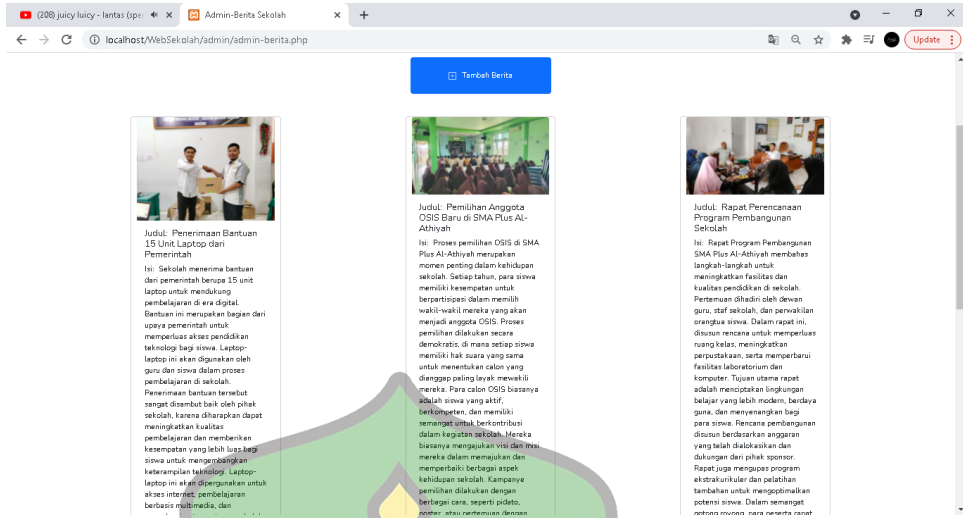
(208) juicy luicy - lantas (spe
Admin-Berita Sekolah
localhost/WebSekolah/admin/admin-berita.php
Update

Tambah Berita

Judul: Penerimaan Bantuan 15 Unit Laptop dari Pemerintah

Isi: Sekolah menerima bantuan dari pemerintah berupa 15 unit laptop untuk mendukung pembelajaran di era digital. Bantuan ini merupakan bagian dari upaya pemerintah untuk memperluas akses pendidikan teknologi bagi siswa. Laptop-laptop ini akan digunakan oleh guru dan siswa dalam proses pembelajaran di sekolah. Penerimaan bantuan tersebut sangat disambut baik oleh pihak sekolah, karena diharapkan dapat meningkatkan kualitas pembelajaran dan memberikan kesempatan yang lebih luas bagi siswa untuk mengembangkan keterampilan teknologi. Laptop-laptop ini akan dipergunakan untuk akses internet, pembelajaran berbasis multimedia, dan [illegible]

Judul: Pemilihan Anggota OSIS Baru di SMA Plus Al-Athiyah

Isi: Proses pemilihan OSIS di SMA Plus Al-Athiyah merupakan momen penting dalam kehidupan sekolah. Setiap tahun, para siswa memiliki kesempatan untuk berpartisipasi dalam memilih wakil-wakil mereka yang akan menjadi anggota OSIS. Proses pemilihan dilakukan secara demokratis, di mana setiap siswa memiliki hak suara yang sama untuk menentukan calon yang dianggap paling layak mewakili mereka. Para calon OSIS biasanya adalah siswa yang aktif, berkompeten, dan memiliki semangat untuk berkontribusi dalam kegiatan sekolah. Mereka biasanya mengajukan visi dan misi mereka dalam memajukan dan memperbaiki berbagai aspek kehidupan sekolah. Kampanye pemilihan dilakukan dengan berbagai cara, seperti pidato, poster, atau pertemuan dengan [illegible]

Judul: Rapat Perencanaan Program Pembangunan Sekolah

Isi: Rapat Program Pembangunan SMA Plus Al-Athiyah membahas langkah-langkah untuk meningkatkan fasilitas dan kualitas pendidikan di sekolah. Pertemuan dihadiri oleh dewan guru, staf sekolah, dan perwakilan orangtua siswa. Dalam rapat ini, disusun rencana untuk memperluas ruang kelas, meningkatkan perpustakaan, serta memperbarui fasilitas laboratorium dan komputer. Tujuan utama rapat adalah menciptakan lingkungan belajar yang lebih modern, berdaya guna, dan menyenangkan bagi para siswa. Rencana pembangunan disusun berdasarkan anggaran yang telah dialokasikan dan dukungan dari pihak sponsor. Rapat juga mengupas program ekstrakurikuler dan pelatihan tambahan untuk mengoptimalkan potensi siswa. Dalam semangat gotong royong, para peserta rapat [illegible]